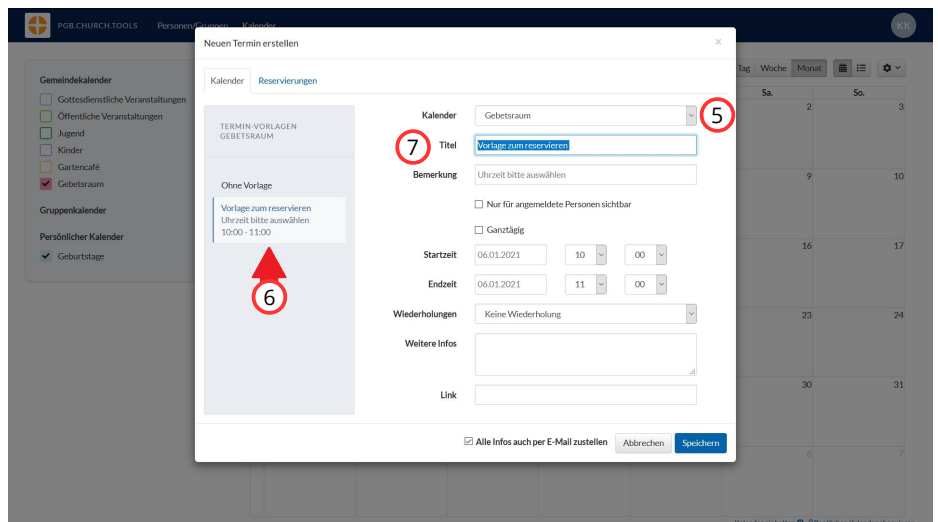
PGB.CHURCH.TOOLS Personen/Gruppen Kalender

KK

Gemeindekalender
Gottesdienstliche Veranstaltungen
Öffentliche Veranstaltungen
Jugend
Kinder
Gartencafé
Gebetsraum

Gruppenkalender

Persönlicher Kalender
Geburtstage

Tag Woche Monat

Sa. So.

2 3
9 10
16 17
23 24
30 31
6 7

Neuen Termin erstellen

×

Kalender Reservierungen

TERMIN-VORLAGEN GEBETSRAUM

Ohne Vorlage

Vorlage zum reservieren
Uhrzeit bitte auswählen
10:00 - 11:00

6

Kalender Gebetsraum

5

7

Titel Vorlage zum reservieren

Bemerkung Uhrzeit bitte auswählen

Nur für angemeldete Personen sichtbar

Ganztägig

Startzeit 06.01.2021 10 00

Endzeit 06.01.2021 11 00

Wiederholungen Keine Wiederholung

Weitere Infos

Link

Alle Infos auch per E-Mail zustellen Abbrechen Speichern